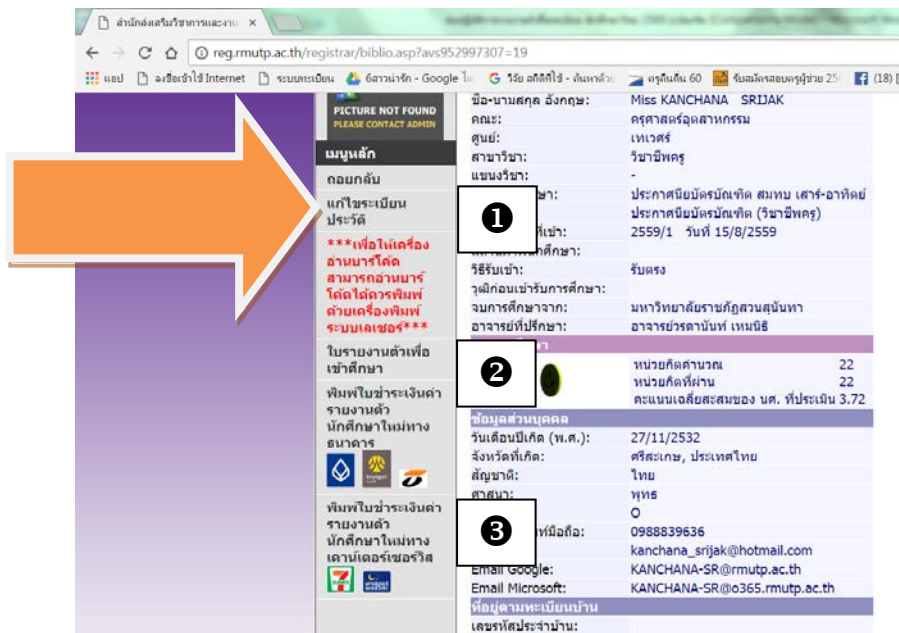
สำนักส่งเสริมวิชาการและงาน ×

reg.rmutp.ac.th/registrar/biblio.asp?avs952997307=19

แอป | ลงชื่อเข้าใช้ Internet | ระบบทะเบียน | 6ดาวน่ารัก - Google | วิธีย ลลิติที่ใช้ - ค้นหาด้วย | ครูคืนถิ่น 60 | รับสมัครสอบครูผู้ช่วย 25 | (18)

PICTURE NOT FOUND
PLEASE CONTACT ADMIN

เมนูหลัก

ถอยกลับ

แก้ไขระเบียนประวัติ

***เพื่อให้เครื่องอ่านบาร์โค้ดสามารถอ่านบาร์โค้ดได้ควรพิมพ์ด้วยเครื่องพิมพ์ระบบเลเซอร์***

ใบรายงานตัวเพื่อเข้าศึกษา

พิมพ์ใบชำระเงินค่ารายงานตัวนักศึกษาใหม่ทางธนาคาร

พิมพ์ใบชำระเงินค่ารายงานตัวนักศึกษาใหม่ทางเคาน์เตอร์เซอร์วิส

| | |
|---|---|
| ชื่อ-นามสกุล อังกฤษ: | Miss KANCHANA SRIJAK |
| คณะ: | ครุศาสตร์อุตสาหกรรม |
| ศูนย์: | เทเวศร์ |
| สาขาวิชา: | วิชาชีพครู |
| แขนงวิชา: | - |
| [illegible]ษา: | ประกาศนียบัตรบัณฑิต สมทบ เสาร์-อาทิตย์ |
| | ประกาศนียบัตรบัณฑิต (วิชาชีพครู) |
| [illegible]ที่เข้า: | 2559/1 วันที่ 15/8/2559 |
| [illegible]ศึกษา: | |
| วิธีรับเข้า: | รับตรง |
| วุฒิก่อนเข้ารับการศึกษา: | |
| จบการศึกษาจาก: | มหาวิทยาลัยราชภัฏสวนสุนันทา |
| อาจารย์ที่ปรึกษา: | อาจารย์รตนันท์ เหมนิธิ |

| | |
|---|---|
| หน่วยกิตคำนวณ | 22 |
| หน่วยกิตที่ผ่าน | 22 |
| คะแนนเฉลี่ยสะสมของ นศ. ที่ประเมิน | 3.72 |

ข้อมูลส่วนบุคคล

| | |
|---|---|
| วันเดือนปีเกิด (พ.ศ.): | 27/11/2532 |
| จังหวัดที่เกิด: | ศรีสะเกษ, ประเทศไทย |
| สัญชาติ: | ไทย |
| ศาสนา: | พุทธ |
| | O |
| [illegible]ท์มือถือ: | 0988839636 |
| | kanchana_srijak@hotmail.com |
| Email Google: | KANCHANA-SR@rmutp.ac.th |
| Email Microsoft: | KANCHANA-SR@o365.rmutp.ac.th |

ที่อยู่ตามทะเบียนบ้าน

เลขรหัสประจำบ้าน:

❶
❷
❸